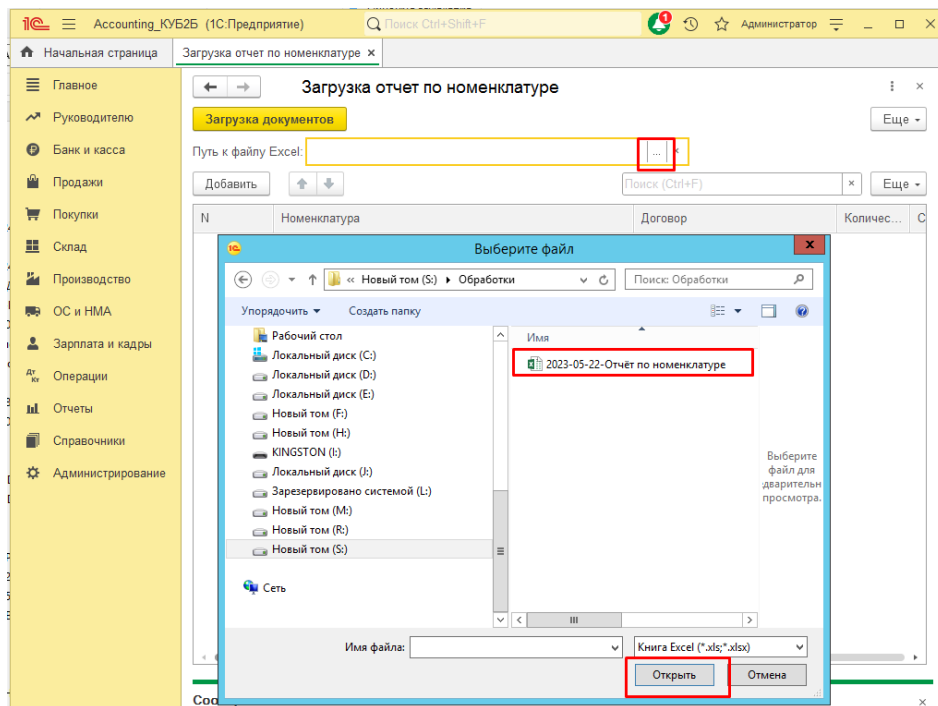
1С Accounting_КУБ2Б (1С:Предприятие) Поиск Ctrl+Shift+F Администратор

Начальная страница | Загрузка отчет по номенклатуре ×

Главное
Руководителю
Банк и касса
Продажи
Покупки
Склад
Производство
ОС и НМА
Зарплата и кадры
Операции
Отчеты
Справочники
Администрирование

Загрузка отчет по номенклатуре

Загрузка документов

Еще

Путь к файлу Excel: ... ×

Добавить

Поиск (Ctrl+F) ×

Еще

| N | Номенклатура | Договор | Количес... | С |
|---|---|---|---|---|

Выберите файл

« Новый том (S:) ▸ Обработки

Поиск: Обработки

Упорядочить ▾ Создать папку

Рабочий стол
Локальный диск (C:)
Локальный диск (D:)
Локальный диск (E:)
Новый том (F:)
Новый том (H:)
KINGSTON (I:)
Локальный диск (J:)
Зарезервировано системой (L:)
Новый том (M:)
Новый том (R:)
Новый том (S:)

Сеть

Имя

2023-05-22-Отчёт по номенклатуре

Выберите файл для предварительного просмотра.

Имя файла:

Книга Excel (*.xls;*.xlsx)

Открыть Отмена

Соо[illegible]